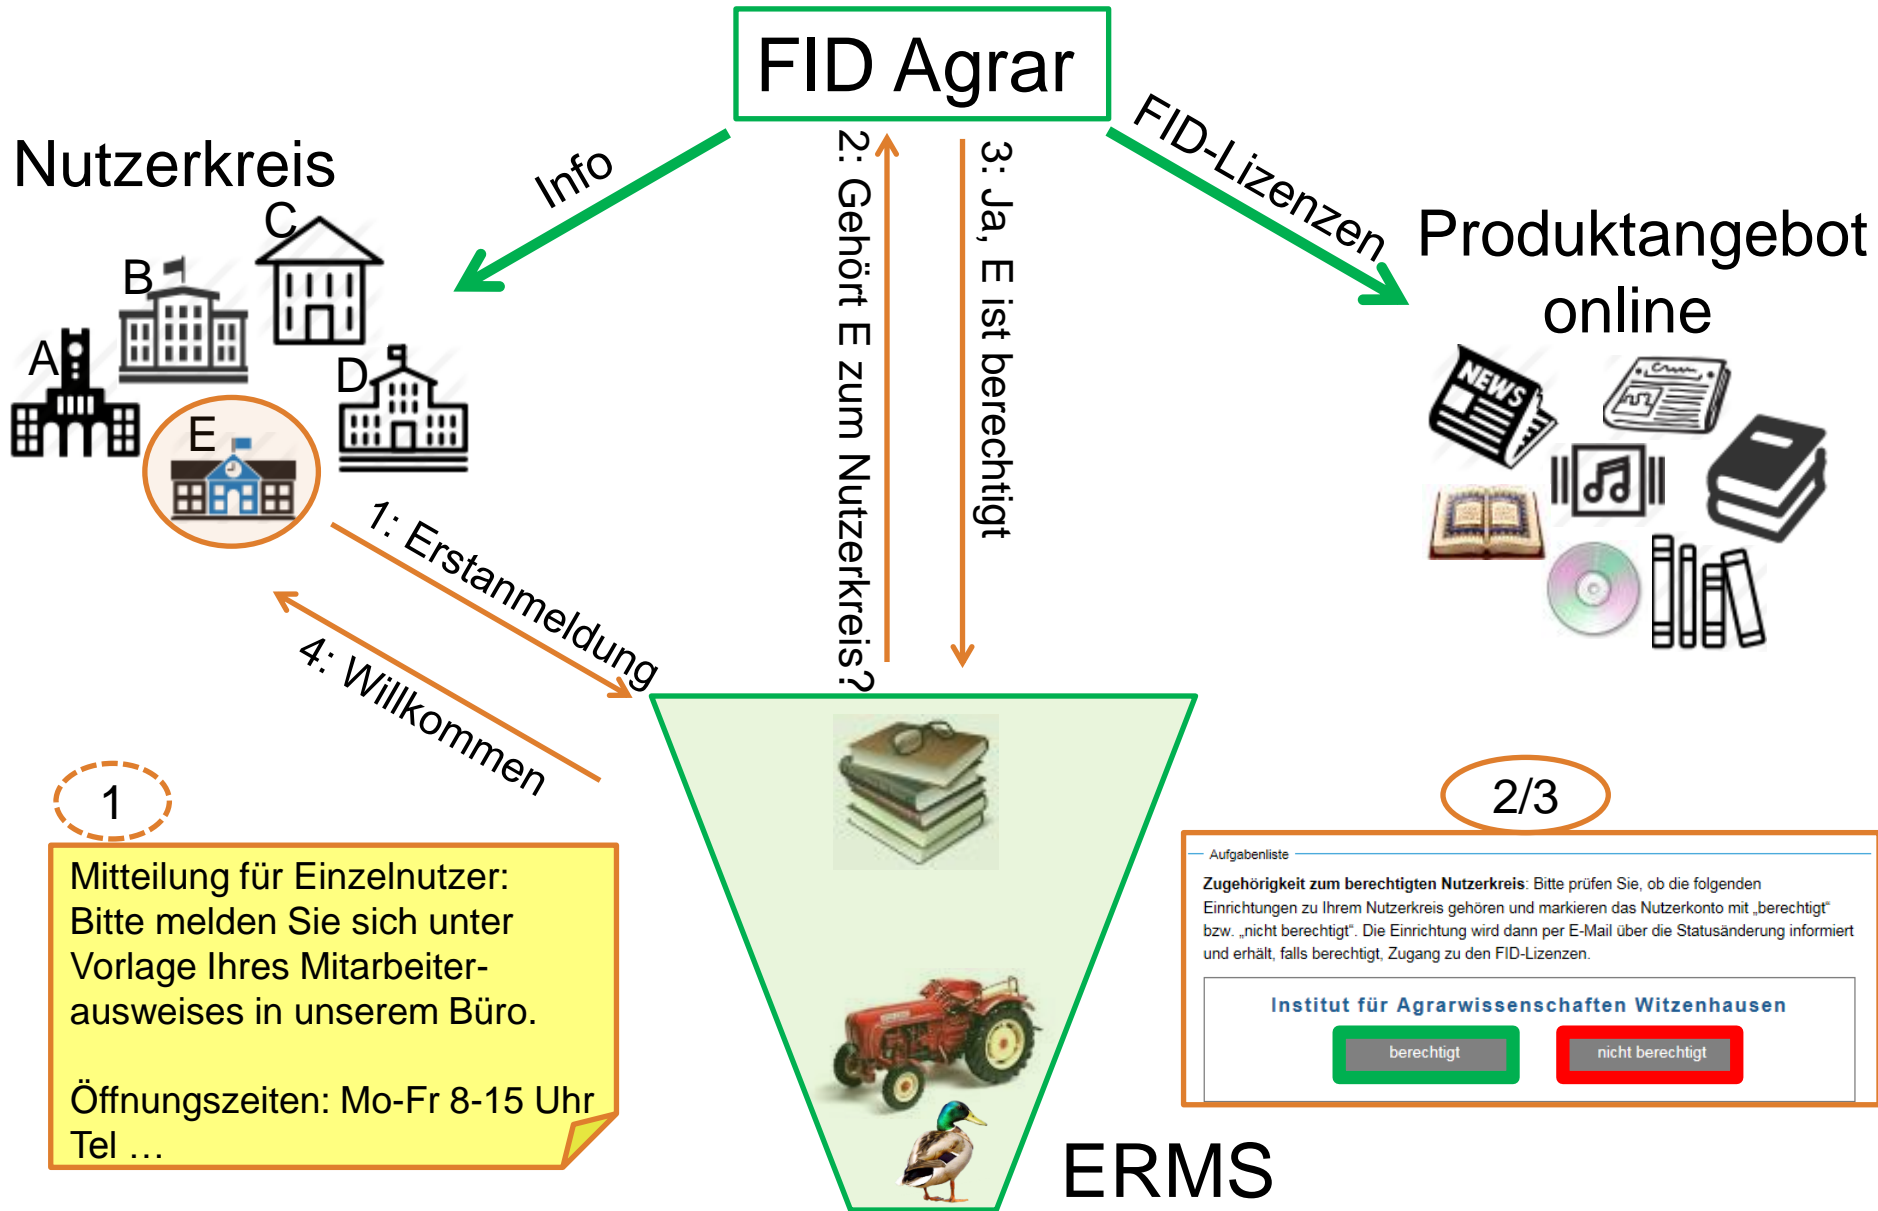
FID Agrar

Nutzerkreis

Info

2: Gehört E zum Nutzerkreis?

3: Ja, E ist berechtigt

FID-Lizenzen

Produktangebot online

C

B

A

D

E

NEWS

1: Erstanmeldung

4: Willkommen

1

Mitteilung für Einzelnutzer: Bitte melden Sie sich unter Vorlage Ihres Mitarbeiterausweises in unserem Büro.

Öffnungszeiten: Mo-Fr 8-15 Uhr
Tel …

2/3

Aufgabenliste

**Zugehörigkeit zum berechtigten Nutzerkreis**: Bitte prüfen Sie, ob die folgenden Einrichtungen zu Ihrem Nutzerkreis gehören und markieren das Nutzerkonto mit „berechtigt" bzw. „nicht berechtigt". Die Einrichtung wird dann per E-Mail über die Statusänderung informiert und erhält, falls berechtigt, Zugang zu den FID-Lizenzen.

Institut für Agrarwissenschaften Witzenhausen

berechtigt

nicht berechtigt

ERMS